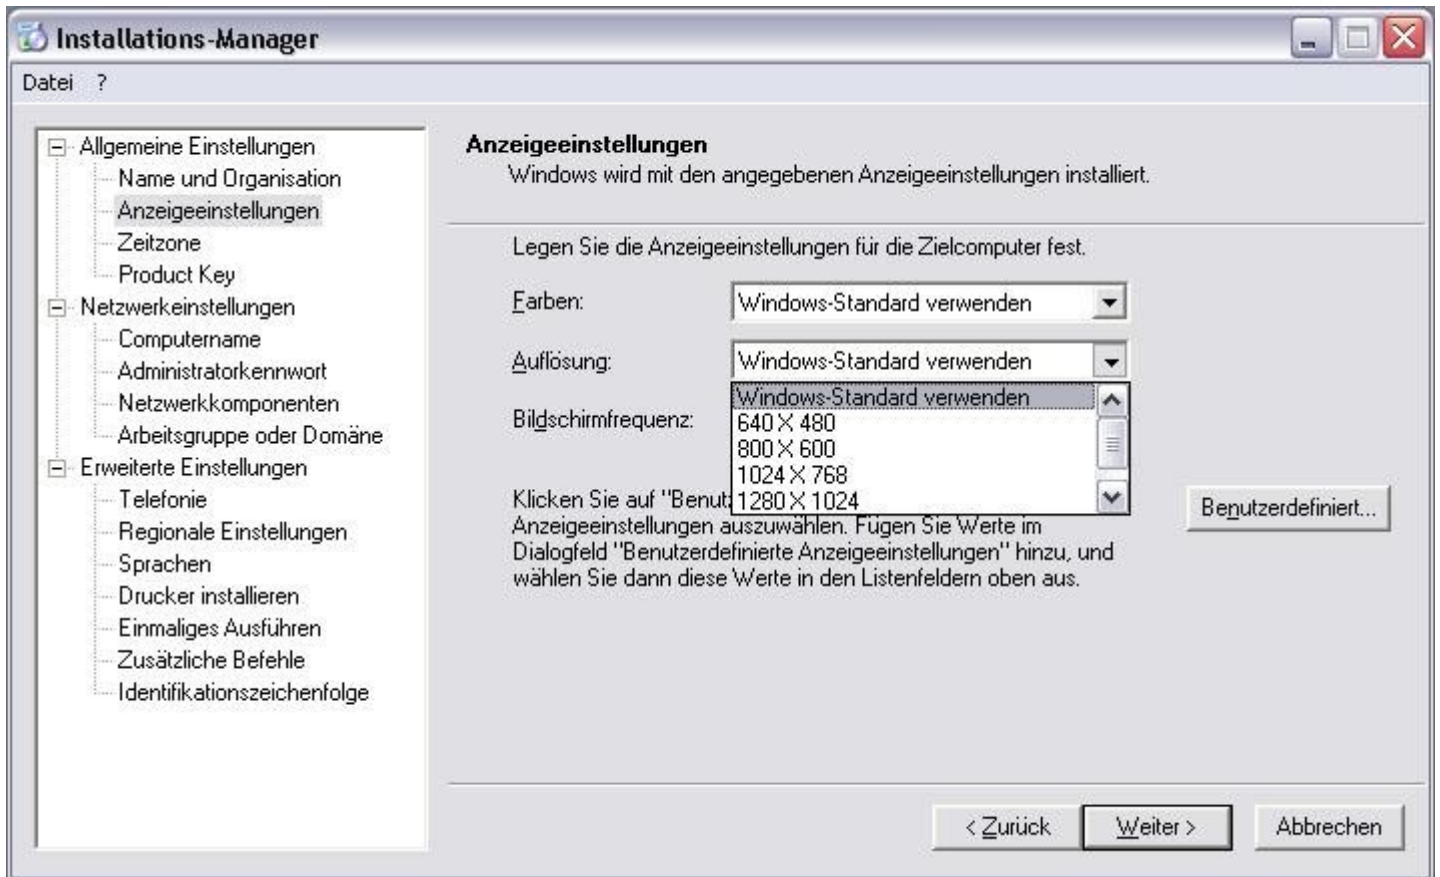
Installations-Manager

Datei ?

Allgemeine Einstellungen
Name und Organisation
Anzeigeeinstellungen
Zeitzone
Product Key
Netzwerkeinstellungen
Computername
Administratorkennwort
Netzwerkkomponenten
Arbeitsgruppe oder Domäne
Erweiterte Einstellungen
Telefonie
Regionale Einstellungen
Sprachen
Drucker installieren
Einmaliges Ausführen
Zusätzliche Befehle
Identifikationszeichenfolge

Anzeigeeinstellungen
Windows wird mit den angegebenen Anzeigeeinstellungen installiert.

Legen Sie die Anzeigeeinstellungen für die Zielcomputer fest.

Farben: Windows-Standard verwenden

Auflösung: Windows-Standard verwenden

Bildschirmfrequenz:

Windows-Standard verwenden
640 X 480
800 X 600
1024 X 768
1280 X 1024

Klicken Sie auf "Benut Anzeigeeinstellungen auszuwählen. Fügen Sie Werte im Dialogfeld "Benutzerdefinierte Anzeigeeinstellungen" hinzu, und wählen Sie dann diese Werte in den Listenfeldern oben aus.

Benutzerdefiniert...

< Zurück Weiter > Abbrechen